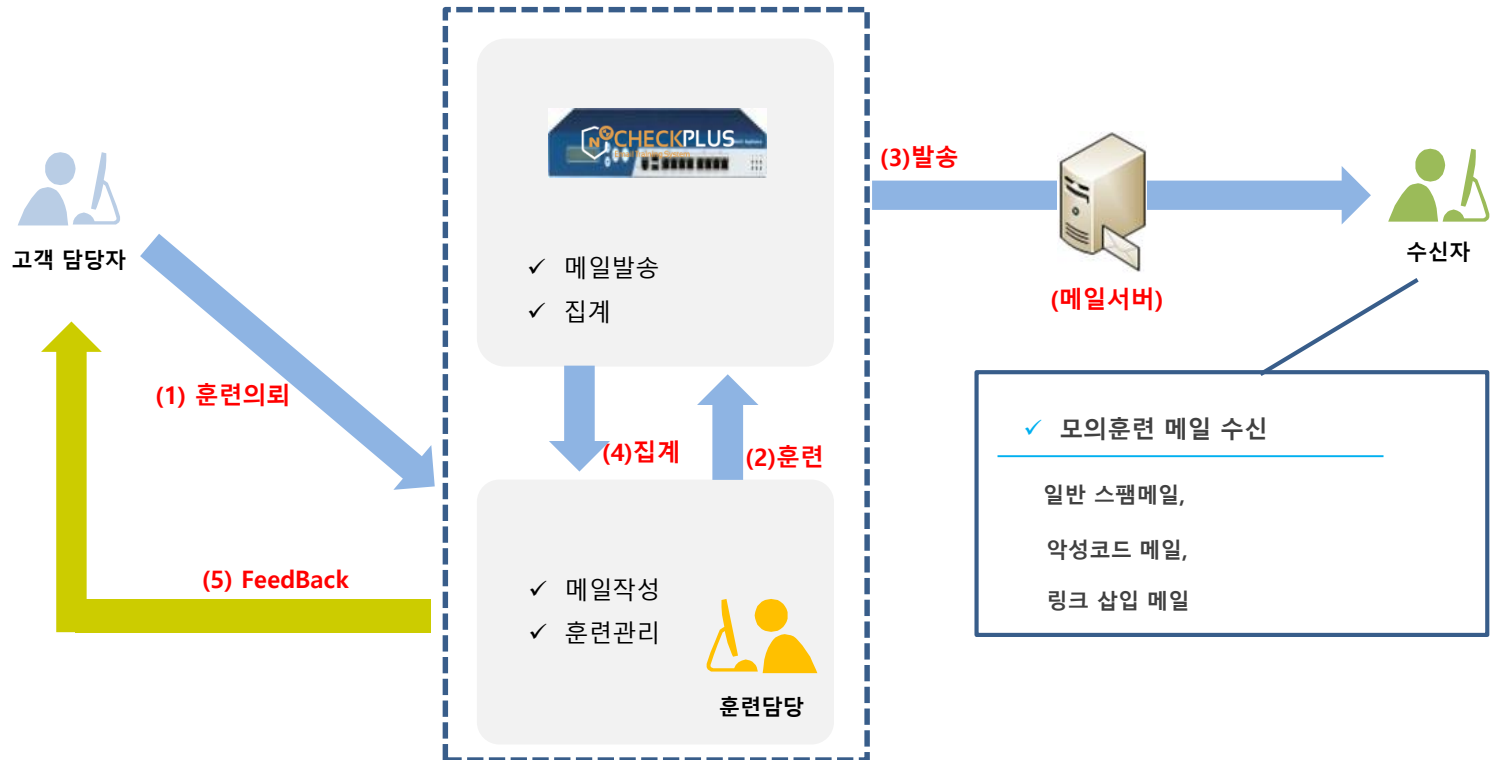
고객 담당자

(1) 훈련의뢰

(5) FeedBack

CHECKPLUS

✓ 메일발송
✓ 집계

(4)집계

(2)훈련

✓ 메일작성
✓ 훈련관리

훈련담당

(3)발송

(메일서버)

수신자

✓ 모의훈련 메일 수신

일반 스팸메일,

악성코드 메일,

링크 삽입 메일